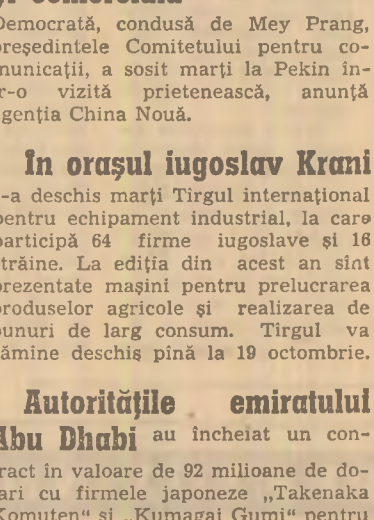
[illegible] comercială

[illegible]emocrată, condusă de Mey Prang, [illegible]reședintele Comitetului pentru co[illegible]municații, a sosit marți la Pekin în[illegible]r-o vizită prietenească, anunță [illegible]genția China Nouă.

În orașul iugoslav Kranj

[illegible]-a deschis marți Tîrgul internațional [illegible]entru echipament industrial, la care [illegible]articipă 64 firme iugoslave și 16 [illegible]străine. La ediția din acest an sînt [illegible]rezentate mașini pentru prelucrarea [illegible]roduselor agricole și realizarea de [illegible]unuri de larg consum. Tîrgul va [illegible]ămîne deschis pînă la 19 octombrie.

Autoritățile emiratului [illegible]bu Dhabi au încheiat un con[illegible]ract în valoare de 92 milioane de do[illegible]ari cu firmele japoneze „Takenaka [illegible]omuten" și „Kumagai Gumi" pentru